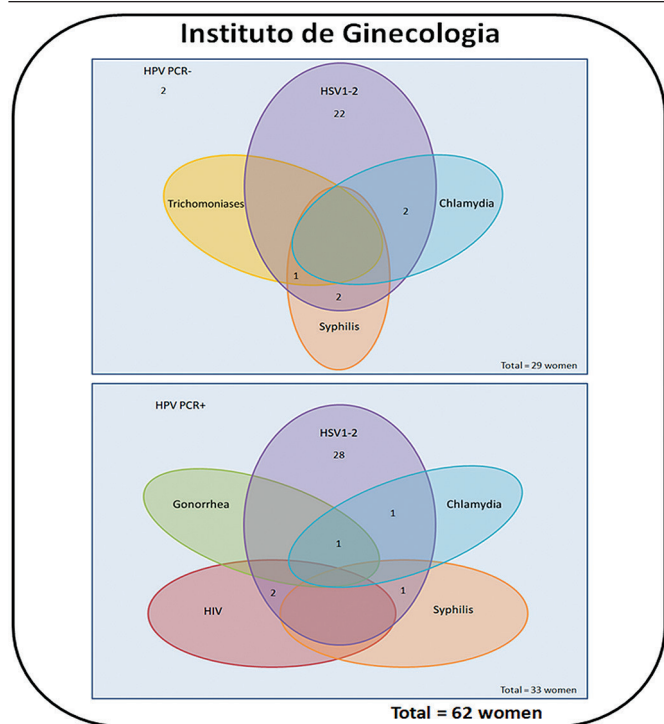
Instituto de Ginecologia

HPV PCR-

2

HSV1-2

22

Trichomoniases

Chlamydia

2

1

2

Syphilis

Total = 29 women

HPV PCR+

HSV1-2

28

Gonorrhea

Chlamydia

1

1

HIV

2

1

Syphilis

Total = 33 women

Total = 62 women